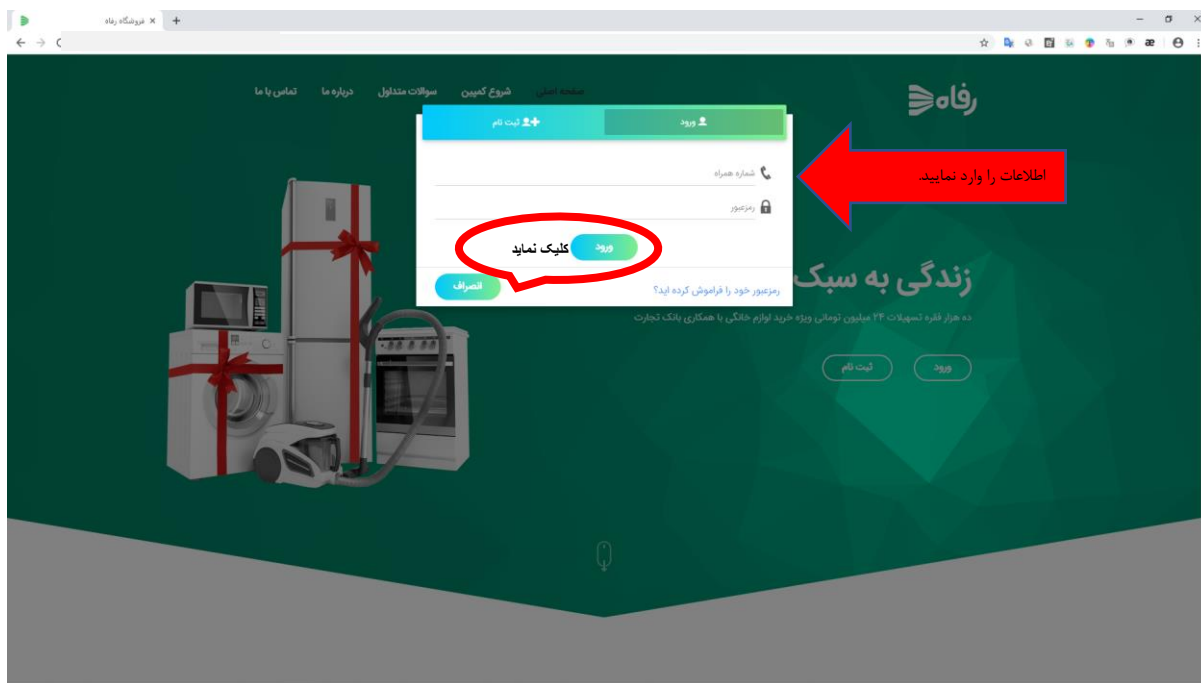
فروشگاه رفاه ×

رفاه

صفحه اصلی شروع کمپین سوالات متداول درباره ما تماس با ما

ورود

ثبت نام

شماره همراه

رمزعبور

ورود

کلیک نمایید

رمزعبور خود را فراموش کرده اید؟

انصراف

اطلاعات را وارد نمایید.

زندگی به سبک

ده هزار فقره تسهیلات ۲۴ میلیون تومانی ویژه خرید لوازم خانگی با همکاری بانک تجارت

ورود

ثبت نام